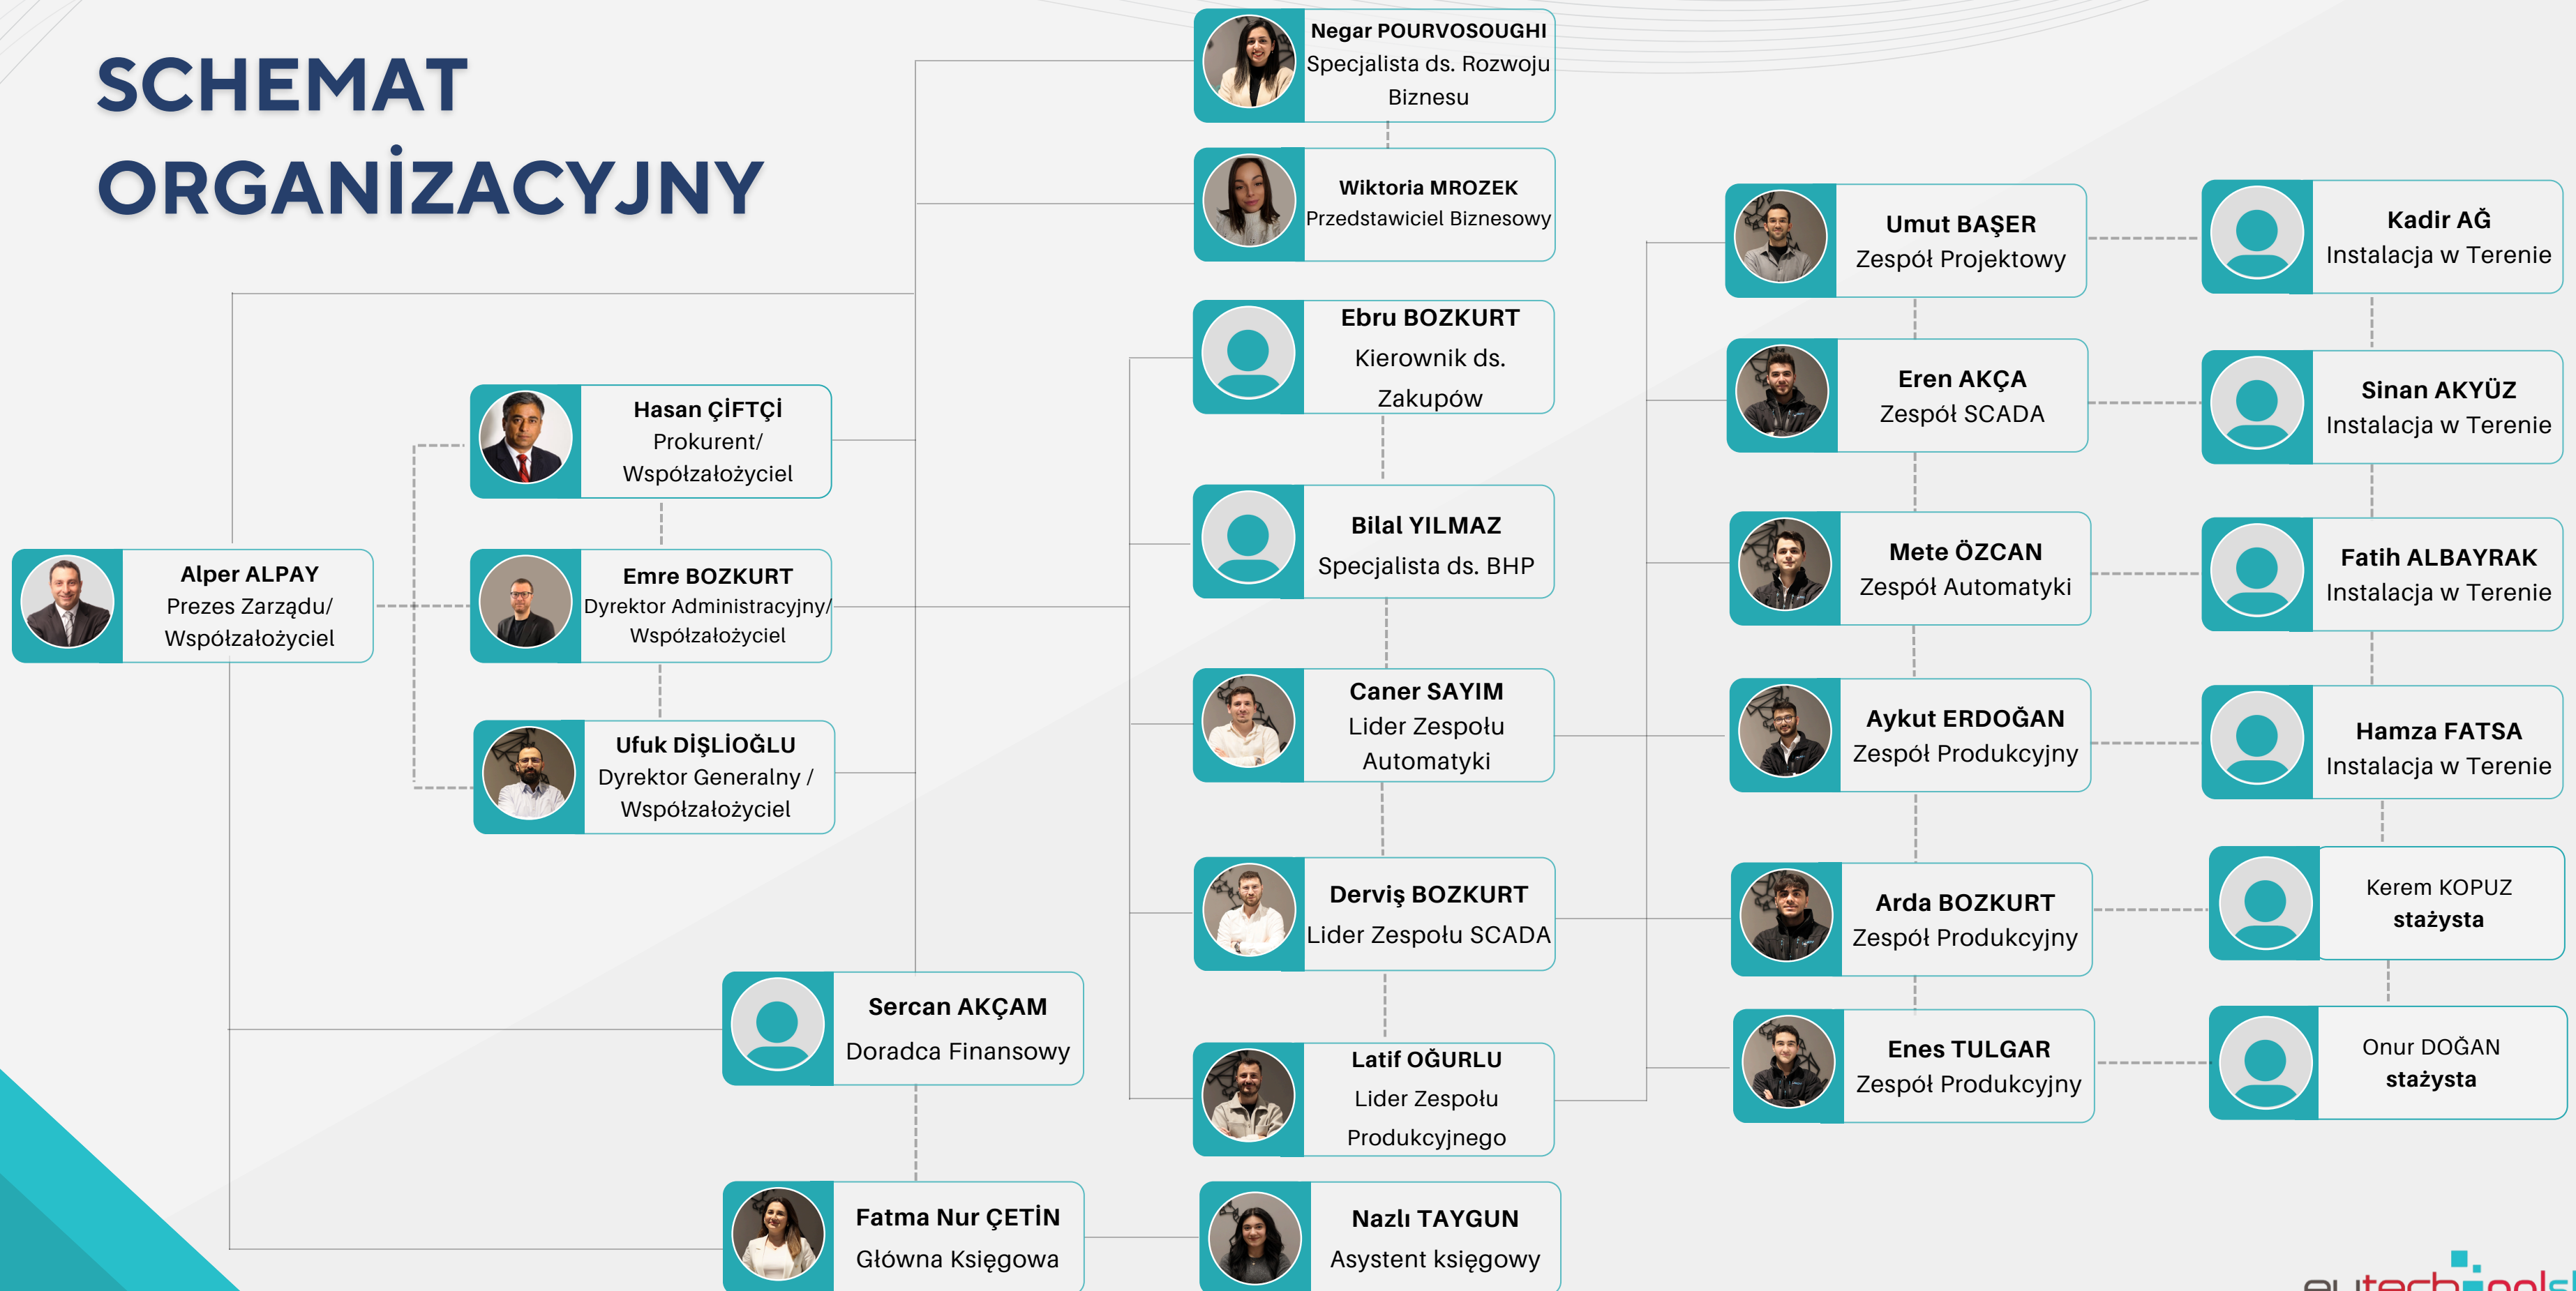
SCHEMAT ORGANİZACYJNY

Negar POURVOSOUGHI
Specjalista ds. Rozwoju Biznesu

Wiktoria MROZEK
Przedstawiciel Biznesowy

Ebru BOZKURT
Kierownik ds. Zakupów

Bilal YILMAZ
Specjalista ds. BHP

Caner SAYIM
Lider Zespołu Automatyki

Derviş BOZKURT
Lider Zespołu SCADA

Latif OĞURLU
Lider Zespołu Produkcyjnego

Nazlı TAYGUN
Asystent księgowy

Hasan ÇİFTÇİ
Prokurent/ Współzałożyciel

Emre BOZKURT
Dyrektor Administracyjny/ Współzałożyciel

Ufuk DİŞLİOĞLU
Dyrektor Generalny / Współzałożyciel

Alper ALPAY
Prezes Zarządu/ Współzałożyciel

Sercan AKÇAM
Doradca Finansowy

Fatma Nur ÇETİN
Główna Księgowa

Umut BAŞER
Zespół Projektowy

Eren AKÇA
Zespół SCADA

Mete ÖZCAN
Zespół Automatyki

Aykut ERDOĞAN
Zespół Produkcyjny

Arda BOZKURT
Zespół Produkcyjny

Enes TULGAR
Zespół Produkcyjny

Kadir AĞ
Instalacja w Terenie

Sinan AKYÜZ
Instalacja w Terenie

Fatih ALBAYRAK
Instalacja w Terenie

Hamza FATSA
Instalacja w Terenie

Kerem KOPUZ
stażysta

Onur DOĞAN
stażysta

eutech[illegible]